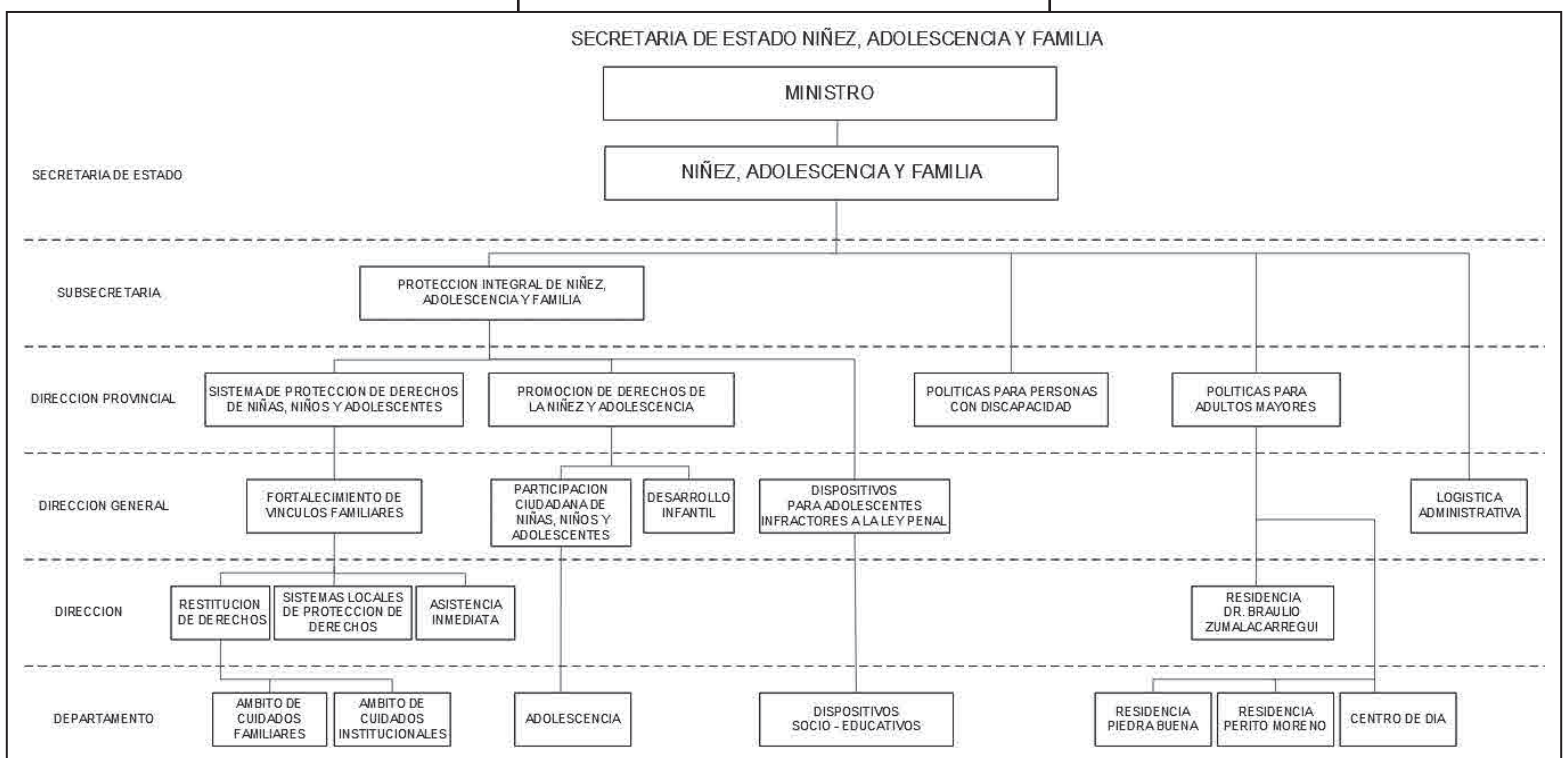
SECRETARIA DE ESTADO NIÑEZ, ADOLESCENCIA Y FAMILIA

MINISTRO

SECRETARIA DE ESTADO

NIÑEZ, ADOLESCENCIA Y FAMILIA

SUBSECRETARIA

PROTECCION INTEGRAL DE NIÑEZ, ADOLESCENCIA Y FAMILIA

DIRECCION PROVINCIAL

SISTEMA DE PROTECCION DE DERECHOS DE NIÑAS, NIÑOS Y ADOLESCENTES

PROMOCION DE DERECHOS DE LA NIÑEZ Y ADOLESCENCIA

POLITICAS PARA PERSONAS CON DISCAPACIDAD

POLITICAS PARA ADULTOS MAYORES

DIRECCION GENERAL

FORTALECIMIENTO DE VINCULOS FAMILIARES

PARTICIPACION CIUDADANA DE NIÑAS, NIÑOS Y ADOLESCENTES

DESARROLLO INFANTIL

DISPOSITIVOS PARA ADOLESCENTES INFRACTORES A LA LEY PENAL

LOGISTICA ADMINISTRATIVA

DIRECCION

RESTITUCION DE DERECHOS

SISTEMAS LOCALES DE PROTECCION DE DERECHOS

ASISTENCIA INMEDIATA

RESIDENCIA DR. BRAULIO ZUMALACARREGUI

DEPARTAMENTO

AMBITO DE CUIDADOS FAMILIARES

AMBITO DE CUIDADOS INSTITUCIONALES

ADOLESCENCIA

DISPOSITIVOS SOCIO - EDUCATIVOS

RESIDENCIA PIEDRA BUENA

RESIDENCIA PERITO MORENO

CENTRO DE DIA